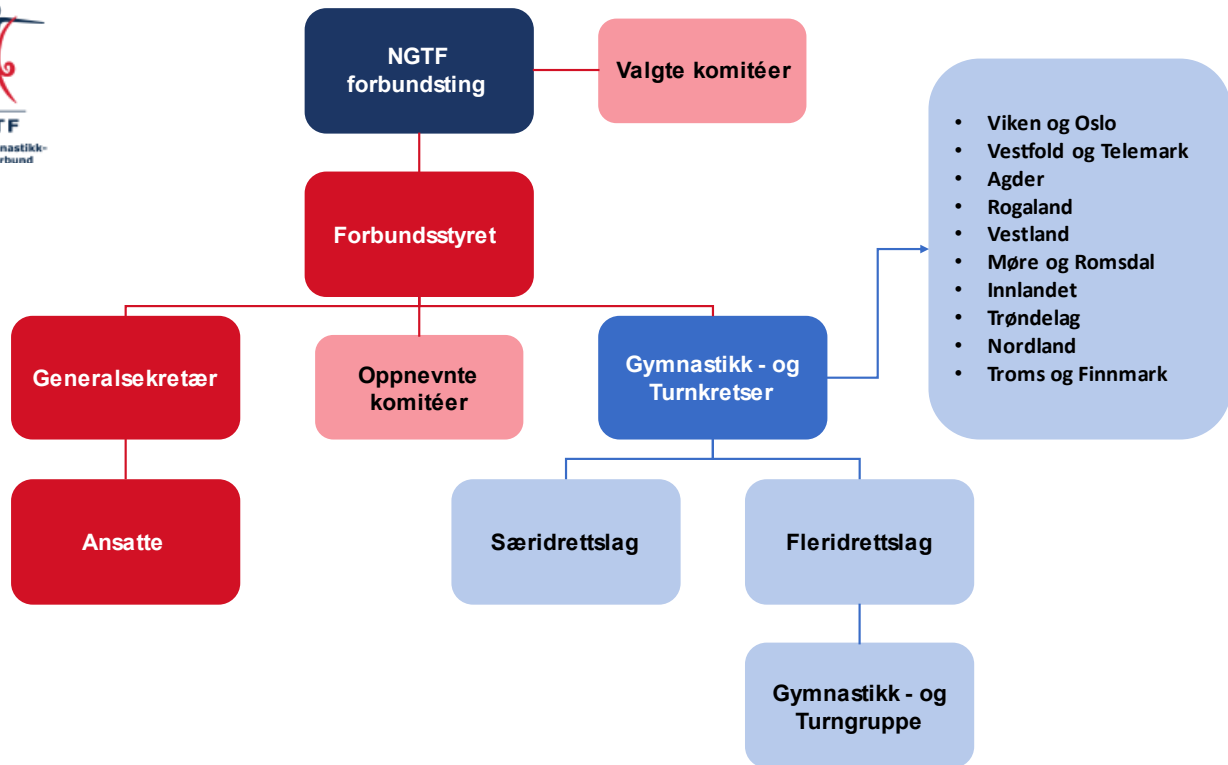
GTF
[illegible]mnastikk-
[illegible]rbund

NGTF forbundsting

Valgte komitéer

Forbundsstyret

Generalsekretær

Oppnevnte komitéer

Gymnastikk - og Turnkretser

- Viken og Oslo
- Vestfold og Telemark
- Agder
- Rogaland
- Vestland
- Møre og Romsdal
- Innlandet
- Trøndelag
- Nordland
- Troms og Finnmark

Ansatte

Særidrettslag

Fleridrettslag

Gymnastikk - og Turngruppe